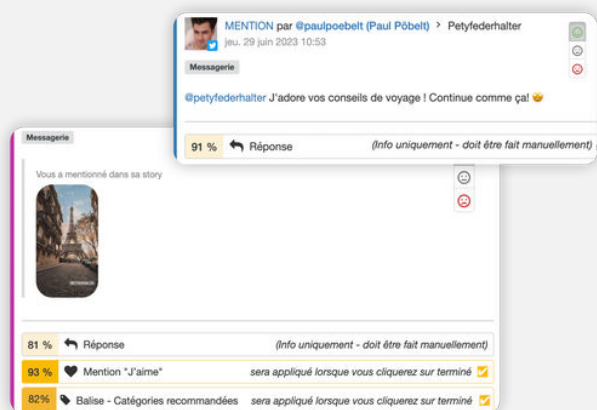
MENTION par @paulpoebelt (Paul Pöbelt) > Petyfederhalter
jeu. 29 juin 2023 10:53

Messagerie

@petyfederhalter J'adore vos conseils de voyage ! Continue comme ça!

91 % Réponse (Info uniquement - doit être fait manuellement)

Messagerie

Vous a mentionné dans sa story

81 % Réponse (Info uniquement - doit être fait manuellement)

93 % Mention "J'aime" sera appliqué lorsque vous cliquerez sur terminé

82% Balise - Catégories recommandées sera appliqué lorsque vous cliquerez sur terminé